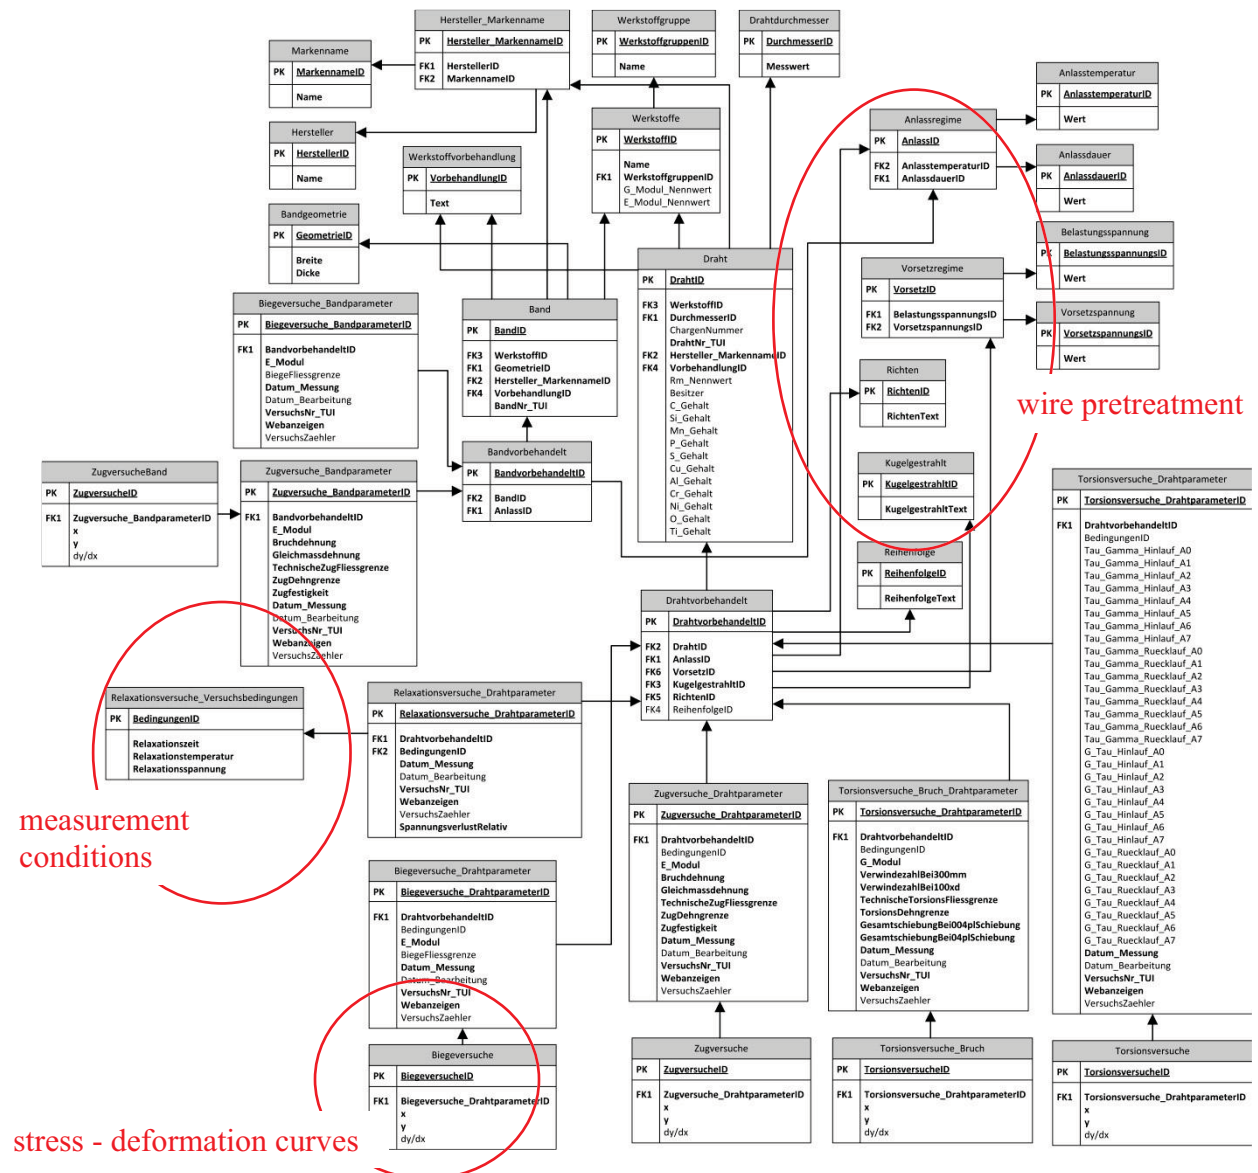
Hersteller_Markenname
PK Hersteller_MarkennameID
FK1 HerstellerID
FK2 MarkennameID

Werkstoffgruppe
PK WerkstoffgruppenID
Name

Drahtdurchmesser
PK DurchmesserID
Messwert

Markenname
PK MarkennameID
Name

Hersteller
PK HerstellerID
Name

Werkstoffvorbehandlung
PK VorbehandlungID
Text

Werkstoffe
PK WerkstoffID
Name
FK1 WerkstoffgruppenID
G_Modul_Nennwert
E_Modul_Nennwert

Anlasstemperatur
PK AnlasstemperaturID
Wert

Anlassregime
PK AnlassID
FK2 AnlasstemperaturID
FK1 AnlassdauerID

Anlassdauer
PK AnlassdauerID
Wert

Bandgeometrie
PK GeometrieID
Breite
Dicke

Belastungsspannung
PK BelastungsspannungsID
Wert

Vorsetzregime
PK VorsetzID
FK1 BelastungsspannungsID
FK2 VorsetzspannungsID

Vorsetzspannung
PK VorsetzspannungsID
Wert

Draht
PK DrahtID
FK3 WerkstoffID
FK1 DurchmesserID
ChargenNummer
DrahtNr_TUI
FK2 Hersteller_MarkennameID
FK4 VorbehandlungID
Rm_Nennwert
Besitzer
C_Gehalt
Si_Gehalt
Mn_Gehalt
P_Gehalt
S_Gehalt
Cu_Gehalt
Al_Gehalt
Cr_Gehalt
Ni_Gehalt
O_Gehalt
Ti_Gehalt

Biegeversuche_Bandparameter
PK Biegeversuche_BandparameterID
FK1 BandvorbehandeltID
E_Modul
BiegeFliessgrenze
Datum_Messung
Datum_Bearbeitung
VersuchsNr_TUI
Webanzeigen
VersuchsZaehler

Band
PK BandID
FK3 WerkstoffID
FK1 GeometrieID
FK2 Hersteller_MarkennameID
FK4 VorbehandlungID
BandNr_TUI

Richten
PK RichtenID
RichtenText

wire pretreatment

Bandvorbehandelt
PK BandvorbehandeltID
FK2 BandID
FK1 AnlassID

Kugelgestrahlt
PK KugelgestrahltID
KugelgestrahltText

ZugversucheBand
PK ZugversucheID
FK1 Zugversuche_BandparameterID
x
y
dy/dx

Zugversuche_Bandparameter
PK Zugversuche_BandparameterID
FK1 BandvorbehandeltID
E_Modul
Bruchdehnung
Gleichmassdehnung
TechnischeZugFliessgrenze
ZugDehngrenze
Zugfestigkeit
Datum_Messung
Datum_Bearbeitung
VersuchsNr_TUI
Webanzeigen
VersuchsZaehler

Reihenfolge
PK ReihenfolgeID
ReihenfolgeText

Torsionsversuche_Drahtparameter
PK Torsionsversuche_DrahtparameterID
FK1 DrahtvorbehandeltID
BedingungenID
Tau_Gamma_Hinlauf_A0
Tau_Gamma_Hinlauf_A1
Tau_Gamma_Hinlauf_A2
Tau_Gamma_Hinlauf_A3
Tau_Gamma_Hinlauf_A4
Tau_Gamma_Hinlauf_A5
Tau_Gamma_Hinlauf_A6
Tau_Gamma_Hinlauf_A7
Tau_Gamma_Ruecklauf_A0
Tau_Gamma_Ruecklauf_A1
Tau_Gamma_Ruecklauf_A2
Tau_Gamma_Ruecklauf_A3
Tau_Gamma_Ruecklauf_A4
Tau_Gamma_Ruecklauf_A5
Tau_Gamma_Ruecklauf_A6
Tau_Gamma_Ruecklauf_A7
G_Tau_Hinlauf_A0
G_Tau_Hinlauf_A1
G_Tau_Hinlauf_A2
G_Tau_Hinlauf_A3
G_Tau_Hinlauf_A4
G_Tau_Hinlauf_A5
G_Tau_Hinlauf_A6
G_Tau_Hinlauf_A7
G_Tau_Ruecklauf_A0
G_Tau_Ruecklauf_A1
G_Tau_Ruecklauf_A2
G_Tau_Ruecklauf_A3
G_Tau_Ruecklauf_A4
G_Tau_Ruecklauf_A5
G_Tau_Ruecklauf_A6
G_Tau_Ruecklauf_A7
Datum_Messung
Datum_Bearbeitung
VersuchsNr_TUI
Webanzeigen
VersuchsZaehler

Drahtvorbehandelt
PK DrahtvorbehandeltID
FK2 DrahtID
FK1 AnlassID
FK6 VorsetzID
FK3 KugelgestrahltID
FK5 RichtenID
FK4 ReihenfolgeID

Relaxationsversuche_Versuchsbedingungen
PK BedingungenID
Relaxationszeit
Relaxationstemperatur
Relaxationsspannung

Relaxationsversuche_Drahtparameter
PK Relaxationsversuche_DrahtparameterID
FK1 DrahtvorbehandeltID
FK2 BedingungenID
Datum_Messung
Datum_Bearbeitung
VersuchsNr_TUI
Webanzeigen
VersuchsZaehler
SpannungsverlustRelativ

Zugversuche_Drahtparameter
PK Zugversuche_DrahtparameterID
FK1 DrahtvorbehandeltID
BedingungenID
E_Modul
Bruchdehnung
Gleichmassdehnung
TechnischeZugFliessgrenze
ZugDehngrenze
Zugfestigkeit
Datum_Messung
Datum_Bearbeitung
VersuchsNr_TUI
Webanzeigen
VersuchsZaehler

Torsionsversuche_Bruch_Drahtparameter
PK Torsionsversuche_DrahtparameterID
FK1 DrahtvorbehandeltID
BedingungenID
G_Modul
VerwindezahlBei300mm
VerwindezahlBei100xd
TechnischeTorsionsFliessgrenze
TorsionsDehngrenze
GesamtschiebungBei004plSchiebung
GesamtschiebungBei04plSchiebung
Datum_Messung
Datum_Bearbeitung
VersuchsNr_TUI
Webanzeigen
VersuchsZaehler

measurement conditions

Biegeversuche_Drahtparameter
PK Biegeversuche_DrahtparameterID
FK1 DrahtvorbehandeltID
BedingungenID
E_Modul
BiegeFliessgrenze
Datum_Messung
Datum_Bearbeitung
VersuchsNr_TUI
Webanzeigen
VersuchsZaehler

Biegeversuche
PK BiegeversucheID
FK1 Biegeversuche_DrahtparameterID
x
y
dy/dx

Zugversuche
PK ZugversucheID
FK1 Zugversuche_DrahtparameterID
x
y
dy/dx

Torsionsversuche_Bruch
PK TorsionsversucheID
FK1 Torsionsversuche_DrahtparameterID
x
y
dy/dx

Torsionsversuche
PK TorsionsversucheID
FK1 Torsionsversuche_DrahtparameterID
x
y
dy/dx

stress - deformation curves